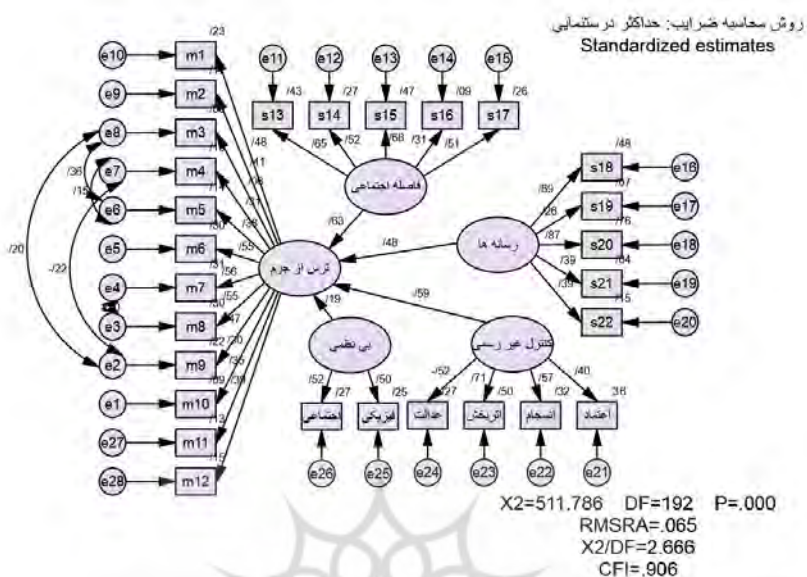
روش محاسبه ضرایب: حداکثر درستنمایی
Standardized estimates

e10 m1 /23
e9 m2
e8 m3
e7 m4
e6 m5
e5 m6
e4 m7
e3 m8
e2 m9
e1 m10
e27 m11
e28 m12

/36 /15 /20 -/22

/48 /41 /58 /31 /38 /55 /56 /55 /47 /20 /36 /39 /13 /15

e11 e12 e13 e14 e15
/43 /27 /47 /09 /26
s13 s14 s15 s16 s17
/65 /52 /68 /31 /51

فاصله اجتماعی
/63

ترس از جرم

/48
رسانه ها
/48 s18 e16
/89 /67 s19 e17
/28 /87 /76 s20 e18
/39 /64 s21 e19
/39 /15 s22 e20

/19
/59

بی نظمی
/52 /27 /50 /25
اجتماعی فیزیکی
e26 e25

کنترل غیر رسمی
-/52 /27 /71 /50 /57 /32 /40 /36
حمایت اثربخش انسجام اعتماد
e24 e23 e22 e21

X2=511.786 DF=192 P=.000
RMSRA=.065
X2/DF=2.666
CFI=.906